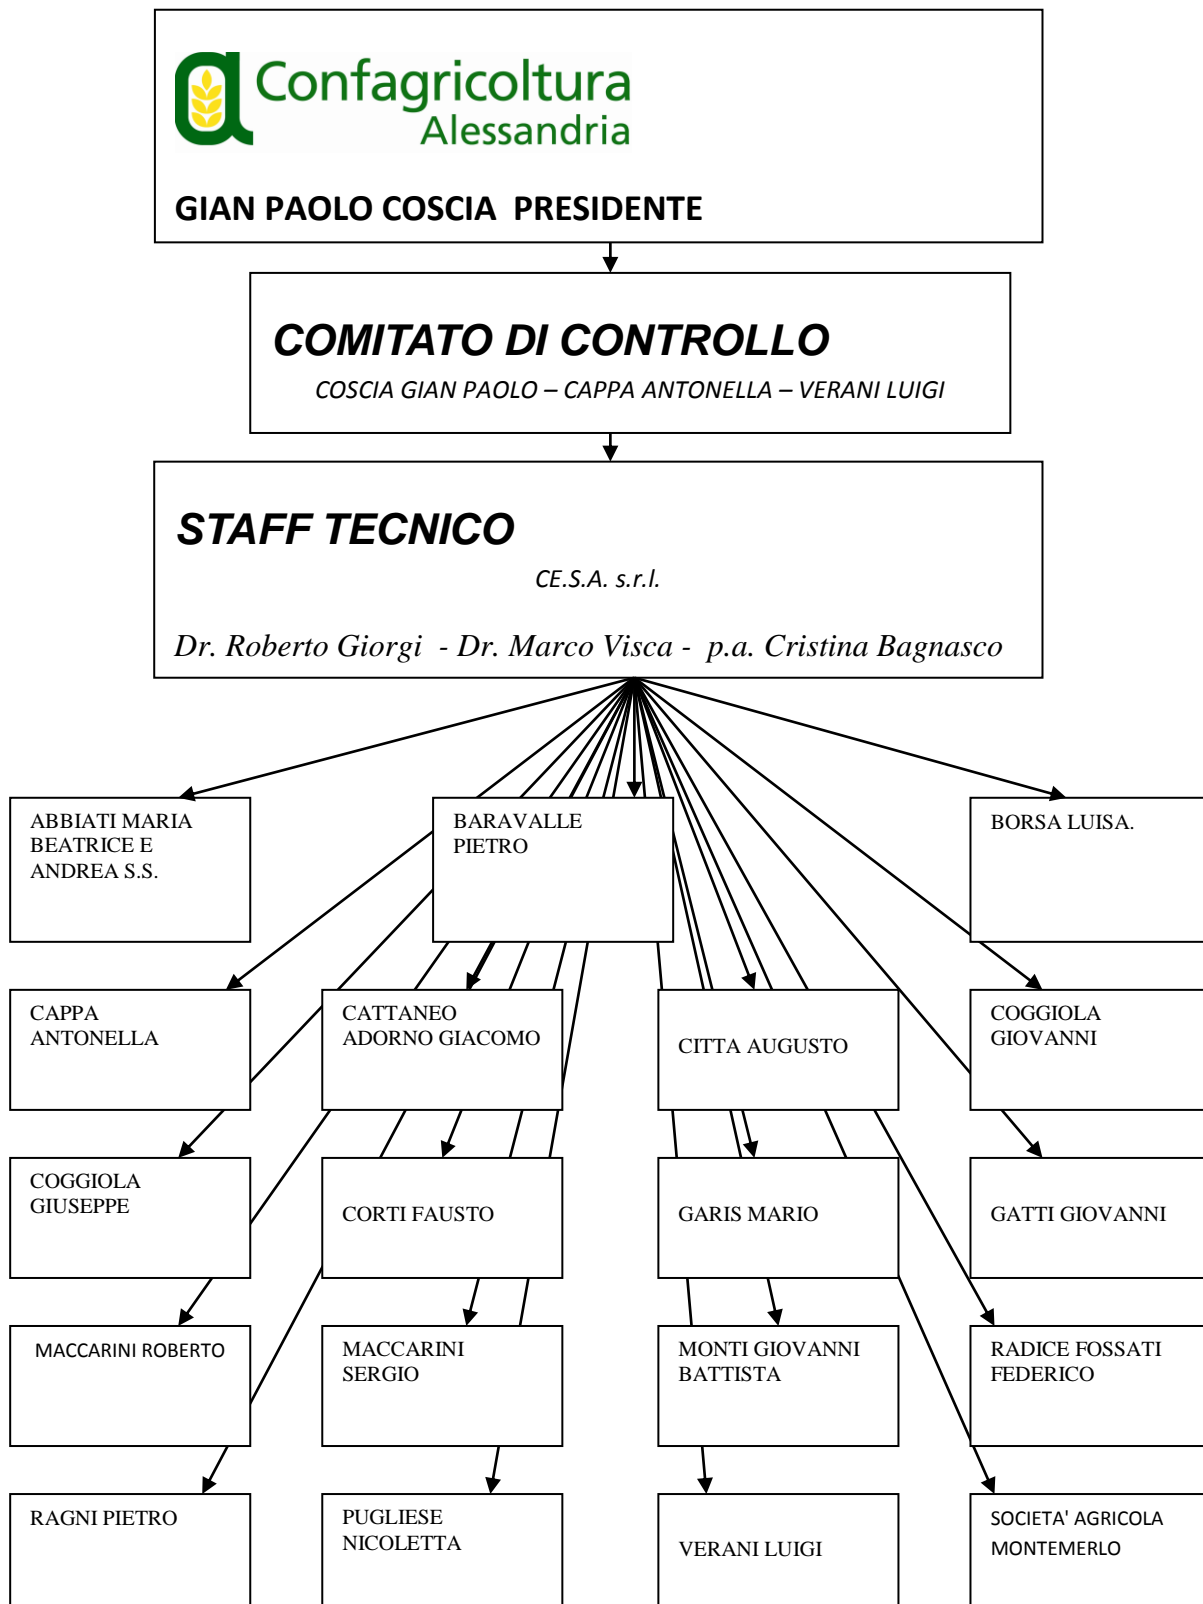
Confagricoltura
Alessandria

GIAN PAOLO COSCIA PRESIDENTE

COMITATO DI CONTROLLO

COSCIA GIAN PAOLO – CAPPA ANTONELLA – VERANI LUIGI

STAFF TECNICO

CE.S.A. s.r.l.

Dr. Roberto Giorgi - Dr. Marco Visca - p.a. Cristina Bagnasco

ABBIATI MARIA BEATRICE E ANDREA S.S.

BARAVALLE PIETRO

BORSA LUISA.

CAPPA ANTONELLA

CATTANEO ADORNO GIACOMO

CITTA AUGUSTO

COGGIOLA GIOVANNI

COGGIOLA GIUSEPPE

CORTI FAUSTO

GARIS MARIO

GATTI GIOVANNI

MACCARINI ROBERTO

MACCARINI SERGIO

MONTI GIOVANNI BATTISTA

RADICE FOSSATI FEDERICO

RAGNI PIETRO

PUGLIESE NICOLETTA

VERANI LUIGI

SOCIETA' AGRICOLA MONTEMERLO